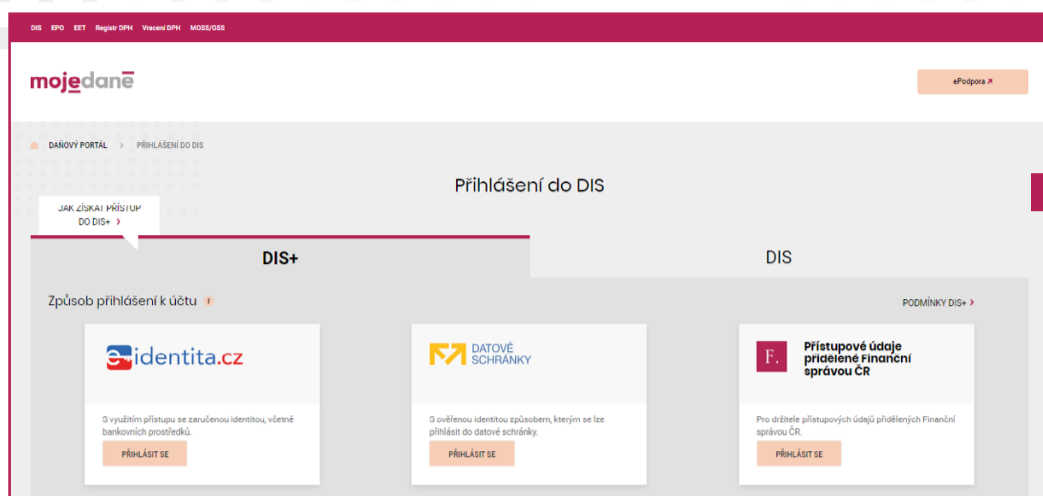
DIS EPO EET Registr DPH Vracení DPH MOSS/OSS

mojedaně

ePodpora ↗

DAŇOVÝ PORTÁL > PŘIHLÁŠENÍ DO DIS

Přihlášení do DIS

JAK ZÍSKAT PŘÍSTUP DO DIS+ >

DIS+

DIS

Způsob přihlášení k účtu

PODMÍNKY DIS+ >

eidentita.cz

S využitím přístupu se zaručenou identitou, včetně bankovních prostředků.

PŘIHLÁSIT SE

DATOVÉ SCHRÁNKY

S ověřenou identitou způsobem, kterým se lze přihlásit do datové schránky.

PŘIHLÁSIT SE

F.

Přístupové údaje přidělené Finanční správou ČR

Pro držitele přístupových údajů přidělených Finanční správou ČR.

PŘIHLÁSIT SE